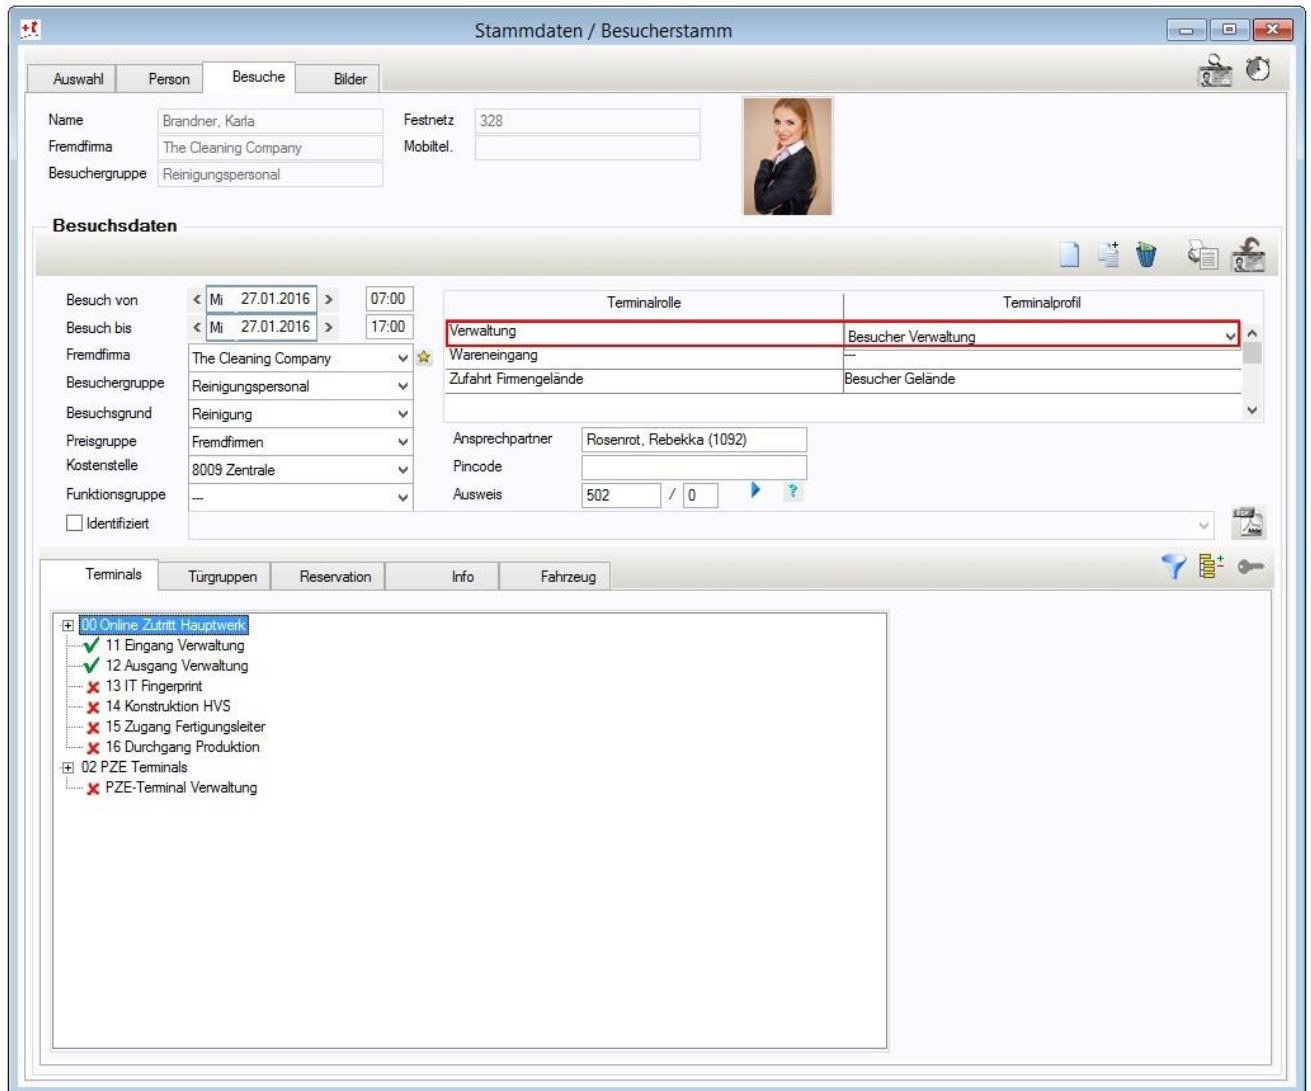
Stammdaten / Besucherstamm

Auswahl
Person
Besuche
Bilder

Name Brandner, Karla
Fremdfirma The Cleaning Company
Besuchergruppe Reinigungspersonal
Festnetz 328
Mobiltel.

Besuchsdaten

Besuch von < Mi 27.01.2016 > 07:00
Besuch bis < Mi 27.01.2016 > 17:00
Fremdfirma The Cleaning Company
Besuchergruppe Reinigungspersonal
Besuchsgrund Reinigung
Preisgruppe Fremdfirmen
Kostenstelle 8009 Zentrale
Funktionsgruppe ---
Identifiziert

| Terminalrolle | Terminalprofil |
|---|---|
| Verwaltung | Besucher Verwaltung |
| Wareneingang | --- |
| Zufahrt Firmengelände | Besucher Gelände |

Ansprechpartner Rosenrot, Rebekka (1092)
Pincode
Ausweis 502 / 0

Terminals
Türgruppen
Reservation
Info
Fahrzeug

00 Online Zutritt Hauptwerk
11 Eingang Verwaltung
12 Ausgang Verwaltung
13 IT Fingerprint
14 Konstruktion HVS
15 Zugang Fertigungsleiter
16 Durchgang Produktion
02 PZE Terminals
PZE-Terminal Verwaltung